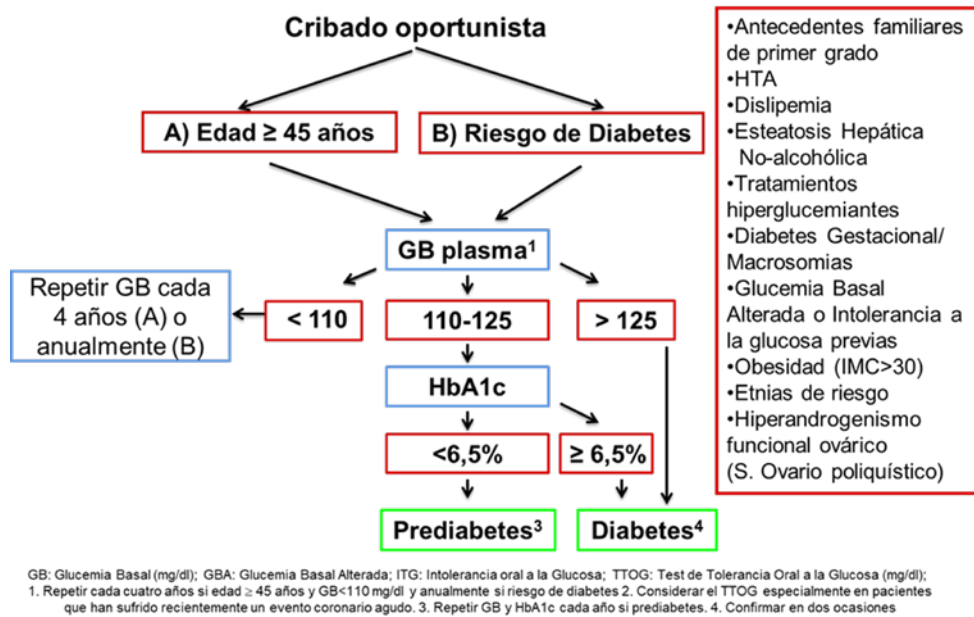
Cribado oportunista

A) Edad ≥ 45 años

B) Riesgo de Diabetes

•Antecedentes familiares de primer grado
•HTA
•Dislipemia
•Esteatosis Hepática No-alcohólica
•Tratamientos hiperglucemiantes
•Diabetes Gestacional/ Macrosomias
•Glucemia Basal Alterada o Intolerancia a la glucosa previas
•Obesidad (IMC>30)
•Etnias de riesgo
•Hiperandrogenismo funcional ovárico (S. Ovario poliquístico)

GB plasma$^1$

Repetir GB cada 4 años (A) o anualmente (B)

< 110

110-125

> 125

HbA1c

<6,5%

≥ 6,5%

Prediabetes$^3$

Diabetes$^4$

GB: Glucemia Basal (mg/dl); GBA: Glucemia Basal Alterada; ITG: Intolerancia oral a la Glucosa; TTOG: Test de Tolerancia Oral a la Glucosa (mg/dl);
1. Repetir cada cuatro años si edad ≥ 45 años y GB<110 mg/dl y anualmente si riesgo de diabetes 2. Considerar el TTOG especialmente en pacientes que han sufrido recientemente un evento coronario agudo. 3. Repetir GB y HbA1c cada año si prediabetes. 4. Confirmar en dos ocasiones